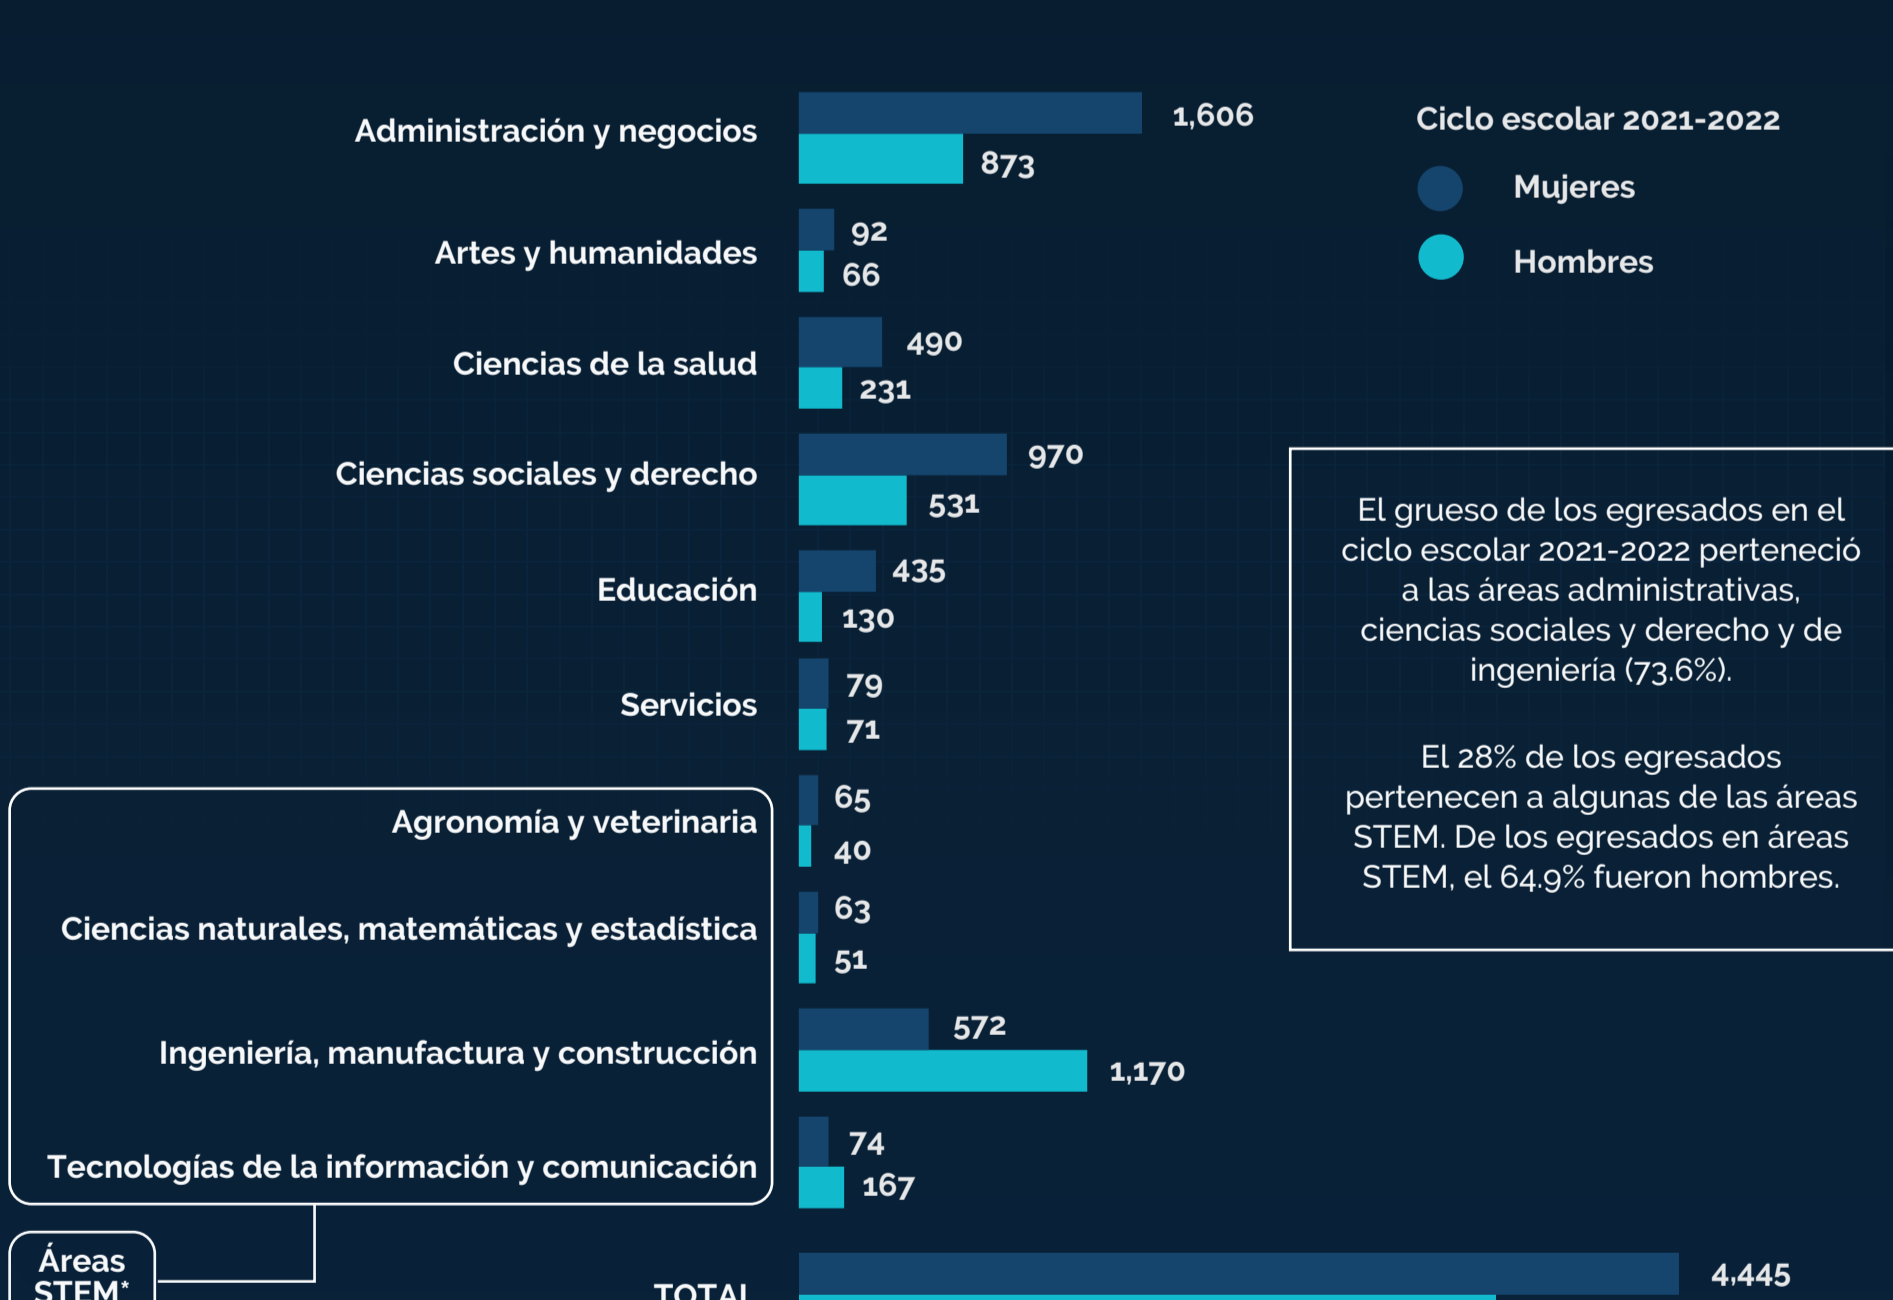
Administración y negocios
1,606
873

Artes y humanidades
92
66

Ciencias de la salud
490
231

Ciencias sociales y derecho
970
531

Educación
435
130

Servicios
79
71

Agronomía y veterinaria
65
40

Ciencias naturales, matemáticas y estadística
63
51

Ingeniería, manufactura y construcción
572
1,170

Tecnologías de la información y comunicación
74
167

Áreas STEM*

TOTAL
4,445

Ciclo escolar 2021-2022
Mujeres
Hombres

El grueso de los egresados en el ciclo escolar 2021-2022 perteneció a las áreas administrativas, ciencias sociales y derecho y de ingeniería (73.6%).

El 28% de los egresados pertenecen a algunas de las áreas STEM. De los egresados en áreas STEM, el 64.9% fueron hombres.